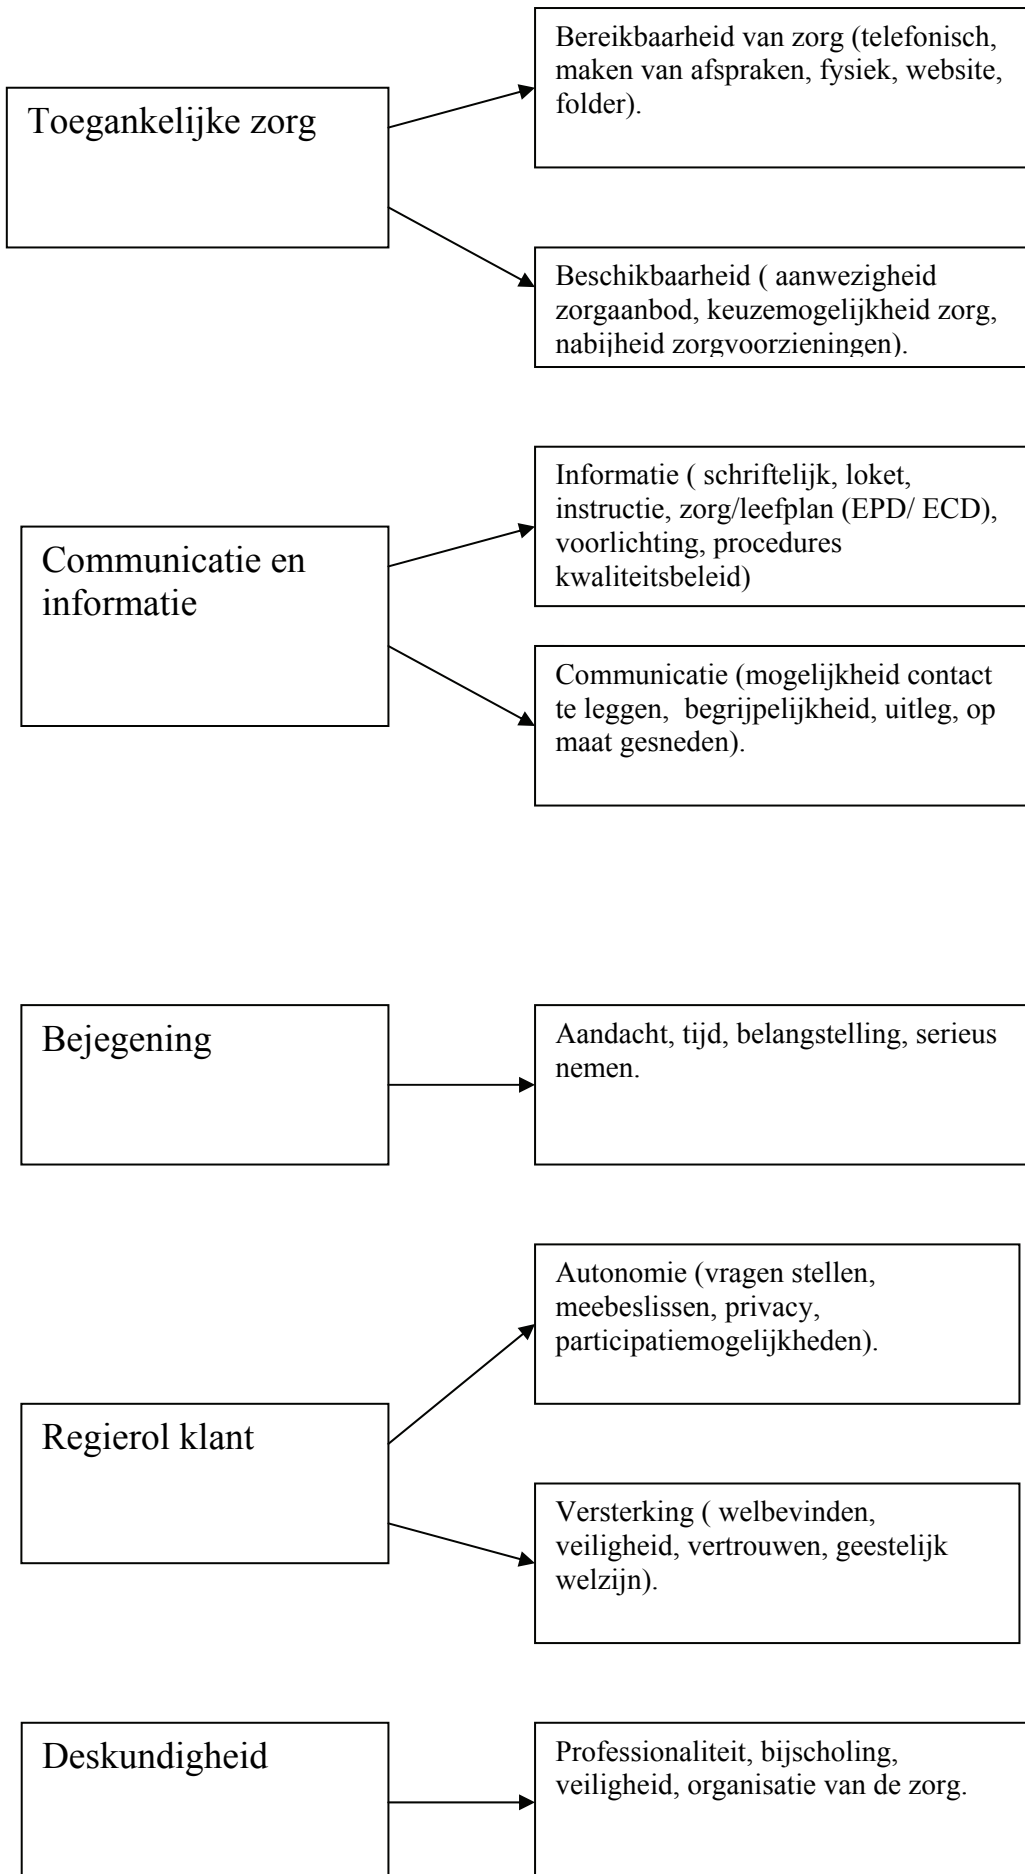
Toegankelijke zorg

Bereikbaarheid van zorg (telefonisch, maken van afspraken, fysiek, website, folder).

Beschikbaarheid ( aanwezigheid zorgaanbod, keuzemogelijkheid zorg, nabijheid zorgvoorzieningen).

Communicatie en informatie

Informatie ( schriftelijk, loket, instructie, zorg/leefplan (EPD/ ECD), voorlichting, procedures kwaliteitsbeleid)

Communicatie (mogelijkheid contact te leggen, begrijpelijkheid, uitleg, op maat gesneden).

Bejegening

Aandacht, tijd, belangstelling, serieus nemen.

Regierol klant

Autonomie (vragen stellen, meebeslissen, privacy, participatiemogelijkheden).

Versterking ( welbevinden, veiligheid, vertrouwen, geestelijk welzijn).

Deskundigheid

Professionaliteit, bijscholing, veiligheid, organisatie van de zorg.